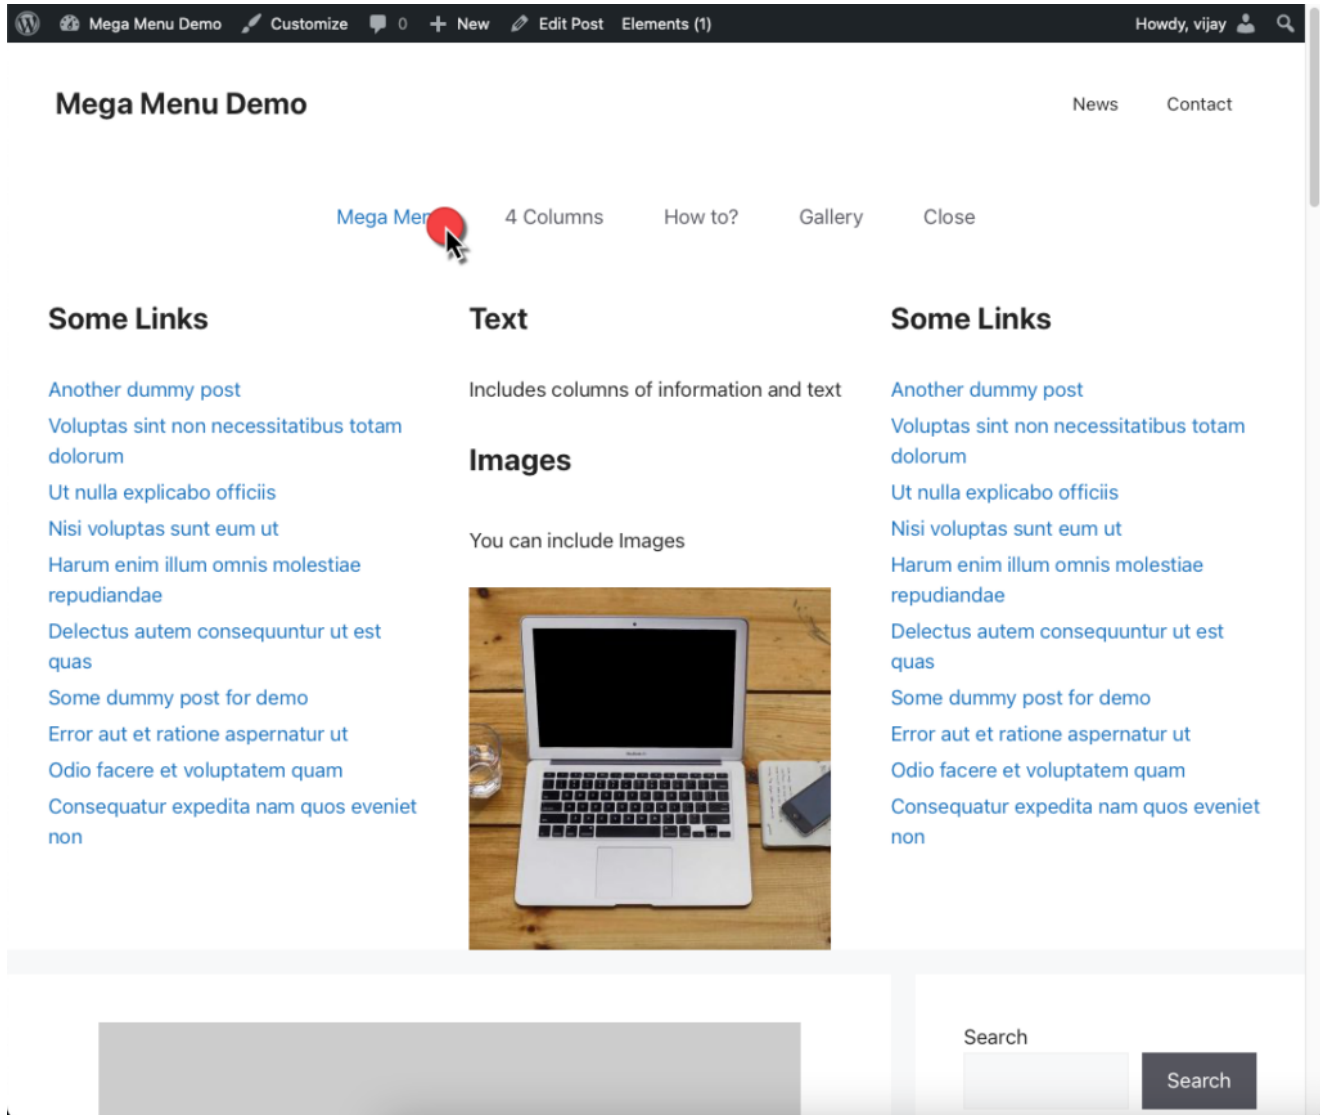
Mega Menu Demo Customize 0 + New Edit Post Elements (1) Howdy, vijay

Mega Menu Demo

News Contact

Mega Me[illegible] 4 Columns How to? Gallery Close

Some Links

Another dummy post
Voluptas sint non necessitatibus totam dolorum
Ut nulla explicabo officiis
Nisi voluptas sunt eum ut
Harum enim illum omnis molestiae repudiandae
Delectus autem consequuntur ut est quas
Some dummy post for demo
Error aut et ratione aspernatur ut
Odio facere et voluptatem quam
Consequatur expedita nam quos eveniet non

Text

Includes columns of information and text

Images

You can include Images

Some Links

Another dummy post
Voluptas sint non necessitatibus totam dolorum
Ut nulla explicabo officiis
Nisi voluptas sunt eum ut
Harum enim illum omnis molestiae repudiandae
Delectus autem consequuntur ut est quas
Some dummy post for demo
Error aut et ratione aspernatur ut
Odio facere et voluptatem quam
Consequatur expedita nam quos eveniet non

Search

Search